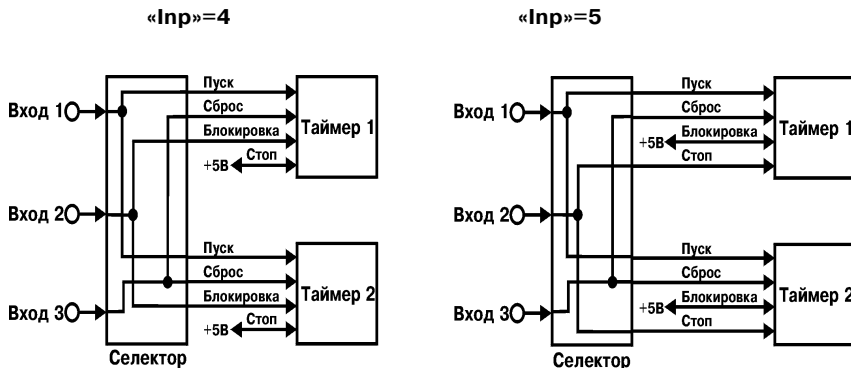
«Inp»=4

Вход 1
Вход 2
Вход 3
Пуск
Сброс
Блокировка
Стоп
+5В
Таймер 1
Пуск
Сброс
Блокировка
Стоп
+5В
Таймер 2
Селектор

«Inp»=5

Вход 1
Вход 2
Вход 3
Пуск
Сброс
+5В
Блокировка
Стоп
Таймер 1
Пуск
Сброс
+5В
Блокировка
Стоп
Таймер 2
Селектор